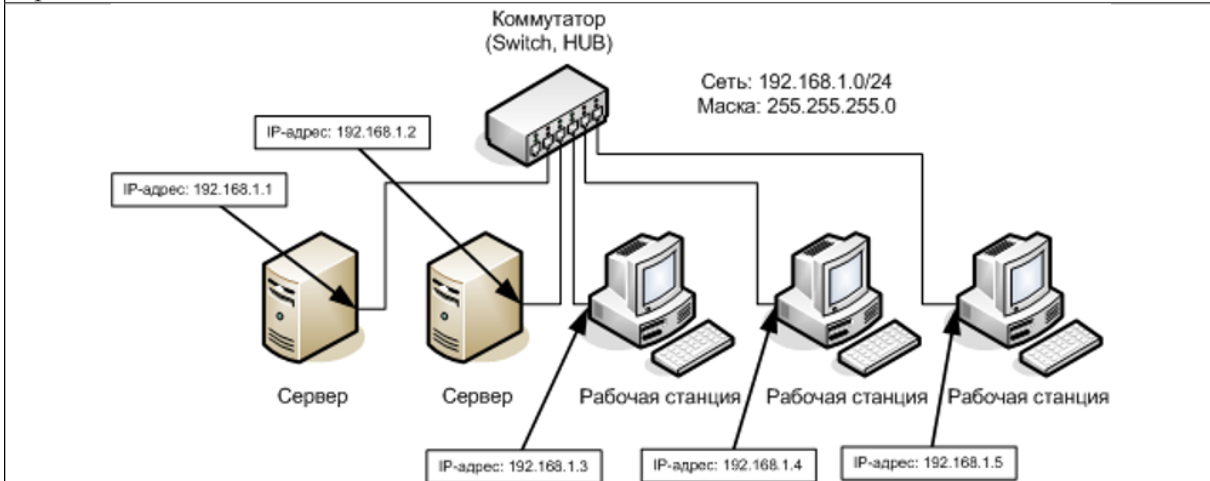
Коммутатор
(Switch, HUB)

Сеть: 192.168.1.0/24
Маска: 255.255.255.0

IP-адрес: 192.168.1.2

IP-адрес: 192.168.1.1

Сервер

Сервер

Рабочая станция

Рабочая станция

Рабочая станция

IP-адрес: 192.168.1.3

IP-адрес: 192.168.1.4

IP-адрес: 192.168.1.5